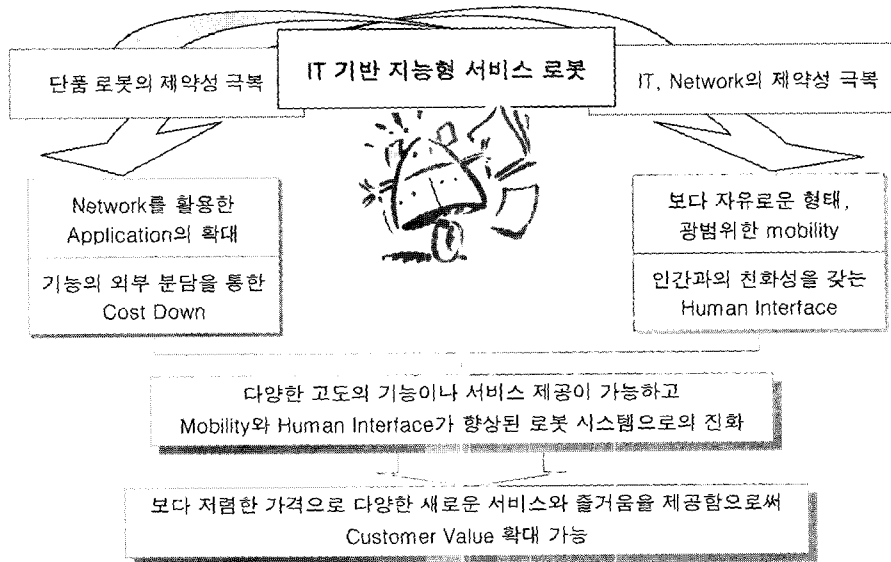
IT 기반 지능형 서비스 로봇

단품 로봇의 제약성 극복

IT, Network의 제약성 극복

Network를 활용한 Application의 확대

기능의 외부 분담을 통한 Cost Down

보다 자유로운 형태, 광범위한 mobility

인간과의 친화성을 갖는 Human Interface

다양한 고도의 기능이나 서비스 제공이 가능하고 Mobility와 Human Interface가 향상된 로봇 시스템으로의 진화

보다 저렴한 가격으로 다양한 새로운 서비스와 즐거움을 제공함으로써 Customer Value 확대 가능